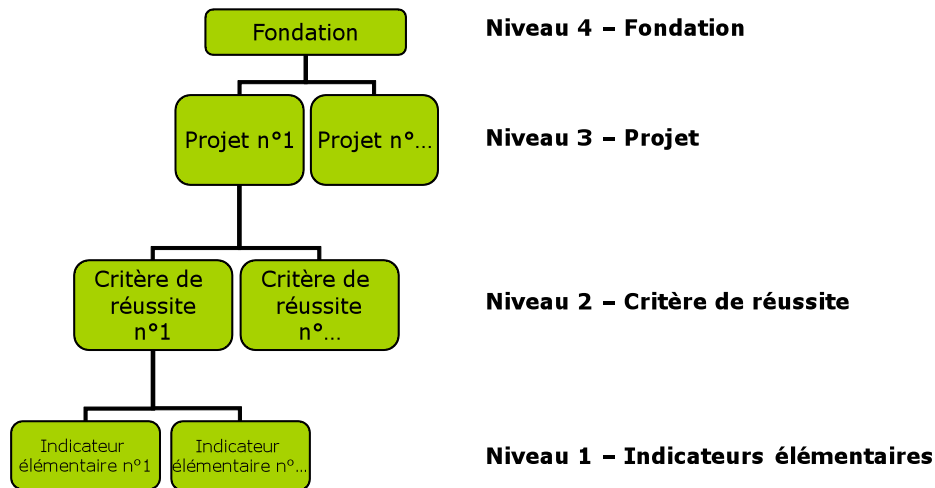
Fondation

Niveau 4 – Fondation

Projet n°1

Projet n°…

Niveau 3 – Projet

Critère de réussite n°1

Critère de réussite n°…

Niveau 2 – Critère de réussite

Indicateur élémentaire n°1

Indicateur élémentaire n°…

Niveau 1 – Indicateurs élémentaires